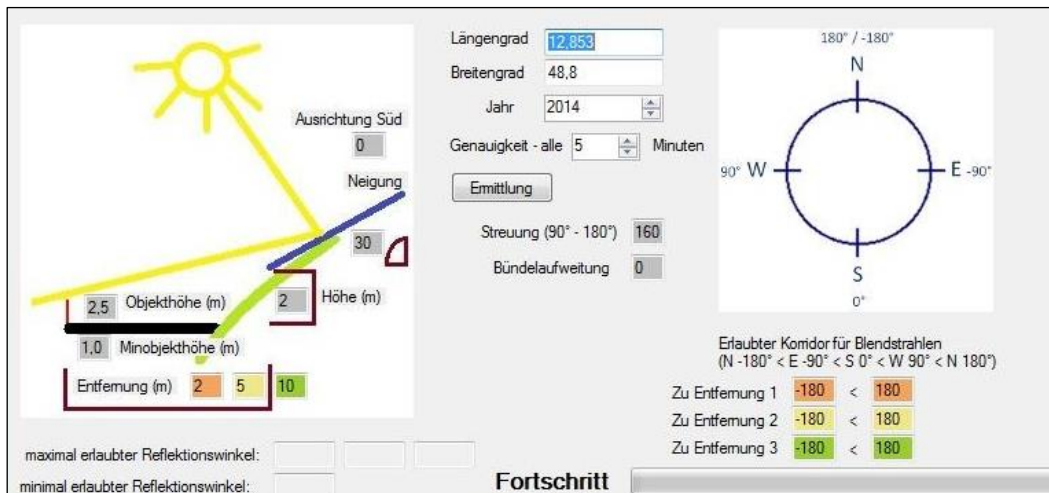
Ausrichtung Süd
0
Neigung
30
2,5 Objekthöhe (m)
2 Höhe (m)
1,0 Minobjekthöhe (m)
Entfernung (m) 2 5 10

Längengrad 12,853
Breitengrad 48,8
Jahr 2014
Genauigkeit - alle 5 Minuten
Ermittlung
Streuung (90° - 180°) 160
Bündelaufweitung 0

180° / -180°
N
90° W
E -90°
S
0°

Erlaubter Korridor für Blendstrahlen
(N -180° < E -90° < S 0° < W 90° < N 180°)
Zu Entfernung 1 -180 < 180
Zu Entfernung 2 -180 < 180
Zu Entfernung 3 -180 < 180

maximal erlaubter Reflektionswinkel:
minimal erlaubter Reflektionswinkel:
Fortschritt